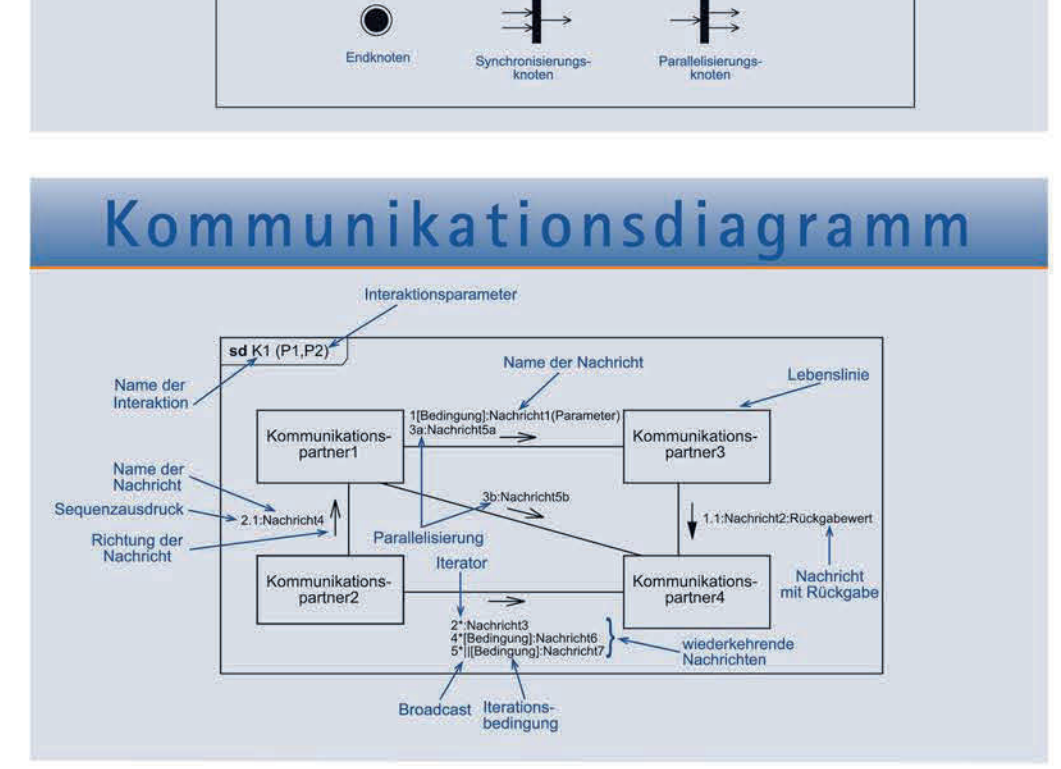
Endknoten

Synchronisierungsknoten

Parallelisierungsknoten

Kommunikationsdiagramm

Interaktionsparameter

sd K1 (P1,P2)

Name der Interaktion

Name der Nachricht

Lebenslinie

1[Bedingung]:Nachricht1(Parameter)
3a:Nachricht5a

Kommunikationspartner1

Kommunikationspartner3

Name der Nachricht

Sequenzausdruck

2.1:Nachricht4

3b:Nachricht5b

1.1:Nachricht2:Rückgabewert

Richtung der Nachricht

Parallelisierung

Iterator

Kommunikationspartner2

Kommunikationspartner4

Nachricht mit Rückgabe

2*:Nachricht3
4*[Bedingung]:Nachricht6
5*||[Bedingung]:Nachricht7

wiederkehrende Nachrichten

Broadcast

Iterationsbedingung